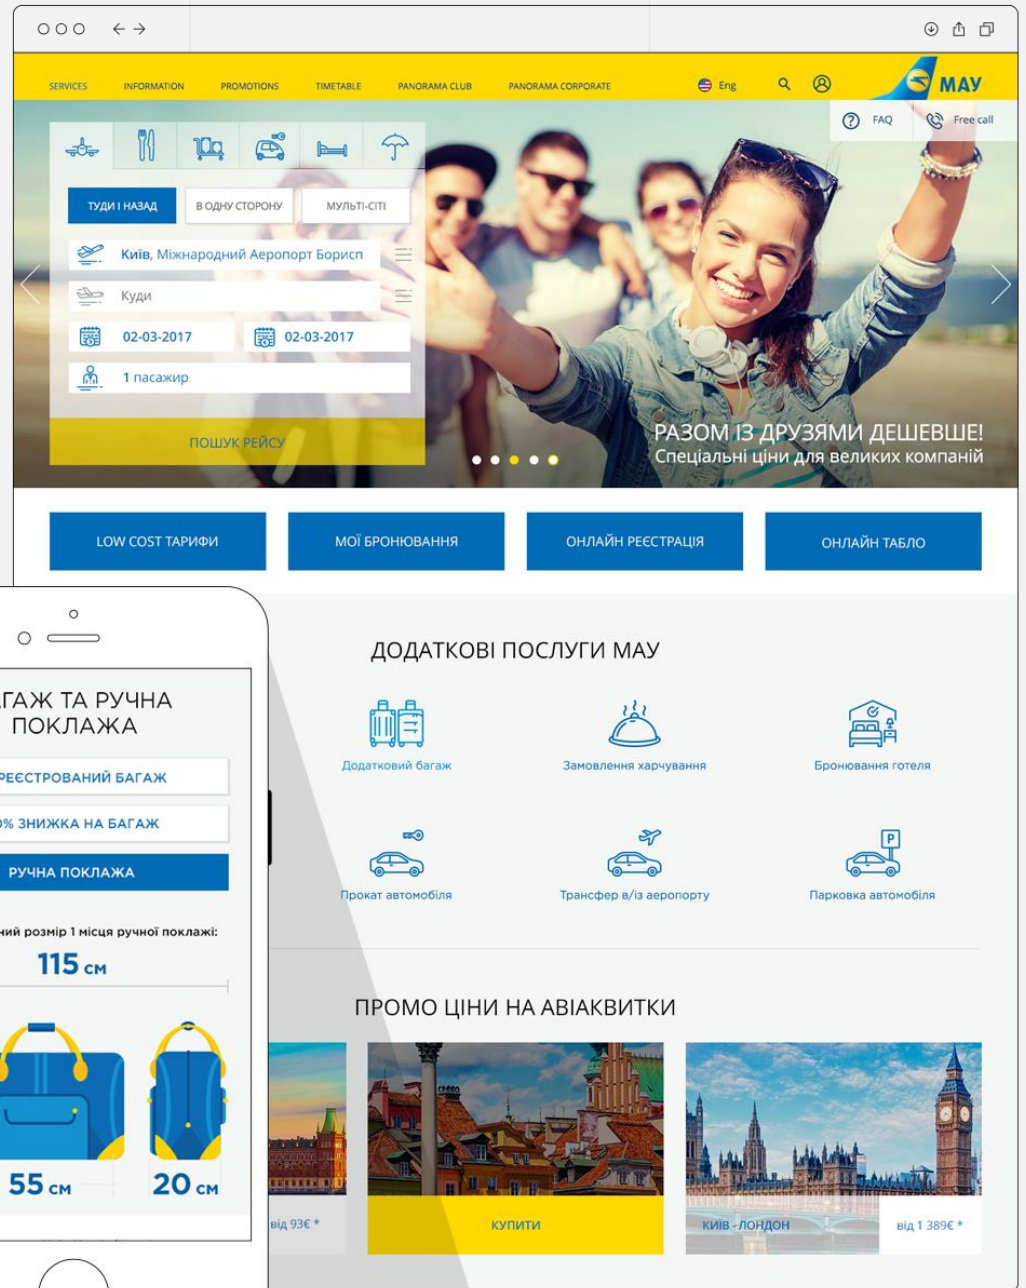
SERVICES INFORMATION PROMOTIONS TIMETABLE PANORAMA CLUB PANORAMA CORPORATE

Eng

МАУ

FAQ Free call

ТУДИ І НАЗАД В ОДНУ СТОРОНУ МУЛЬТІ-СІТІ

Київ, Міжнародний Аеропорт Борисп

Куди

02-03-2017

02-03-2017

1 пасажир

ПОШУК РЕЙСУ

РАЗОМ ІЗ ДРУЗЯМИ ДЕШЕВШЕ!
Спеціальні ціни для великих компаній

LOW COST ТАРИФИ

МОЇ БРОНЮВАННЯ

ОНЛАЙН РЕЄСТРАЦІЯ

ОНЛАЙН ТАБЛО

ДОДАТКОВІ ПОСЛУГИ МАУ

Додатковий багаж

Замовлення харчування

Бронювання готеля

Прокат автомобіля

Трансфер в/із аеропорту

Парковка автомобіля

ПРОМО ЦІНИ НА АВІАКВИТКИ

від 93€ *

КУПИТИ

КИЇВ - ЛОНДОН

від 1 389€ *

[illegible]АГАЖ ТА РУЧНА ПОКЛАЖА

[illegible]РЕЄСТРОВАНИЙ БАГАЖ

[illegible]% ЗНИЖКА НА БАГАЖ

РУЧНА ПОКЛАЖА

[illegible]ний розмір 1 місця ручної поклажі:

115 см

55 см

20 см